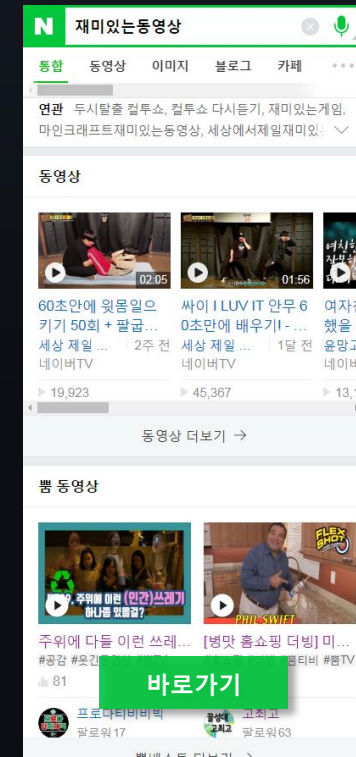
N 재미있는동영상

통합 동영상 이미지 블로그 카페

연관 두시탈출 컬투쇼, 컬투쇼 다시듣기, 재미있는게임, 마인크래프트재미있는동영상, 세상에서제일재미

동영상

02:05
60초안에 윗몸일으키기 50회 + 팔굽...
세상 제일 ... 2주 전
네이버TV
19,923

01:56
싸이 I LUV IT 안무 60초만에 배우기! - ...
세상 제일 ... 1달 전
네이버TV
45,367

여자친구 했을 ...
윤망고
네이버
13,

동영상 더보기 →

뿜 동영상

주위에 이런 (인간)쓰레기 하나쯤 있겠죠?
주위에 다들 이런 쓰레...
#공감 #웃긴
81
프로다티비티빅
팔로워17

FLEX SHOT
PHIL SWIFT
[병맛 홈쇼핑 더빙] 미...
#공감 #웃긴 #음 #티비 #뿜TV
고최고
팔로워63

바로가기

뿜베스트 더보기 →